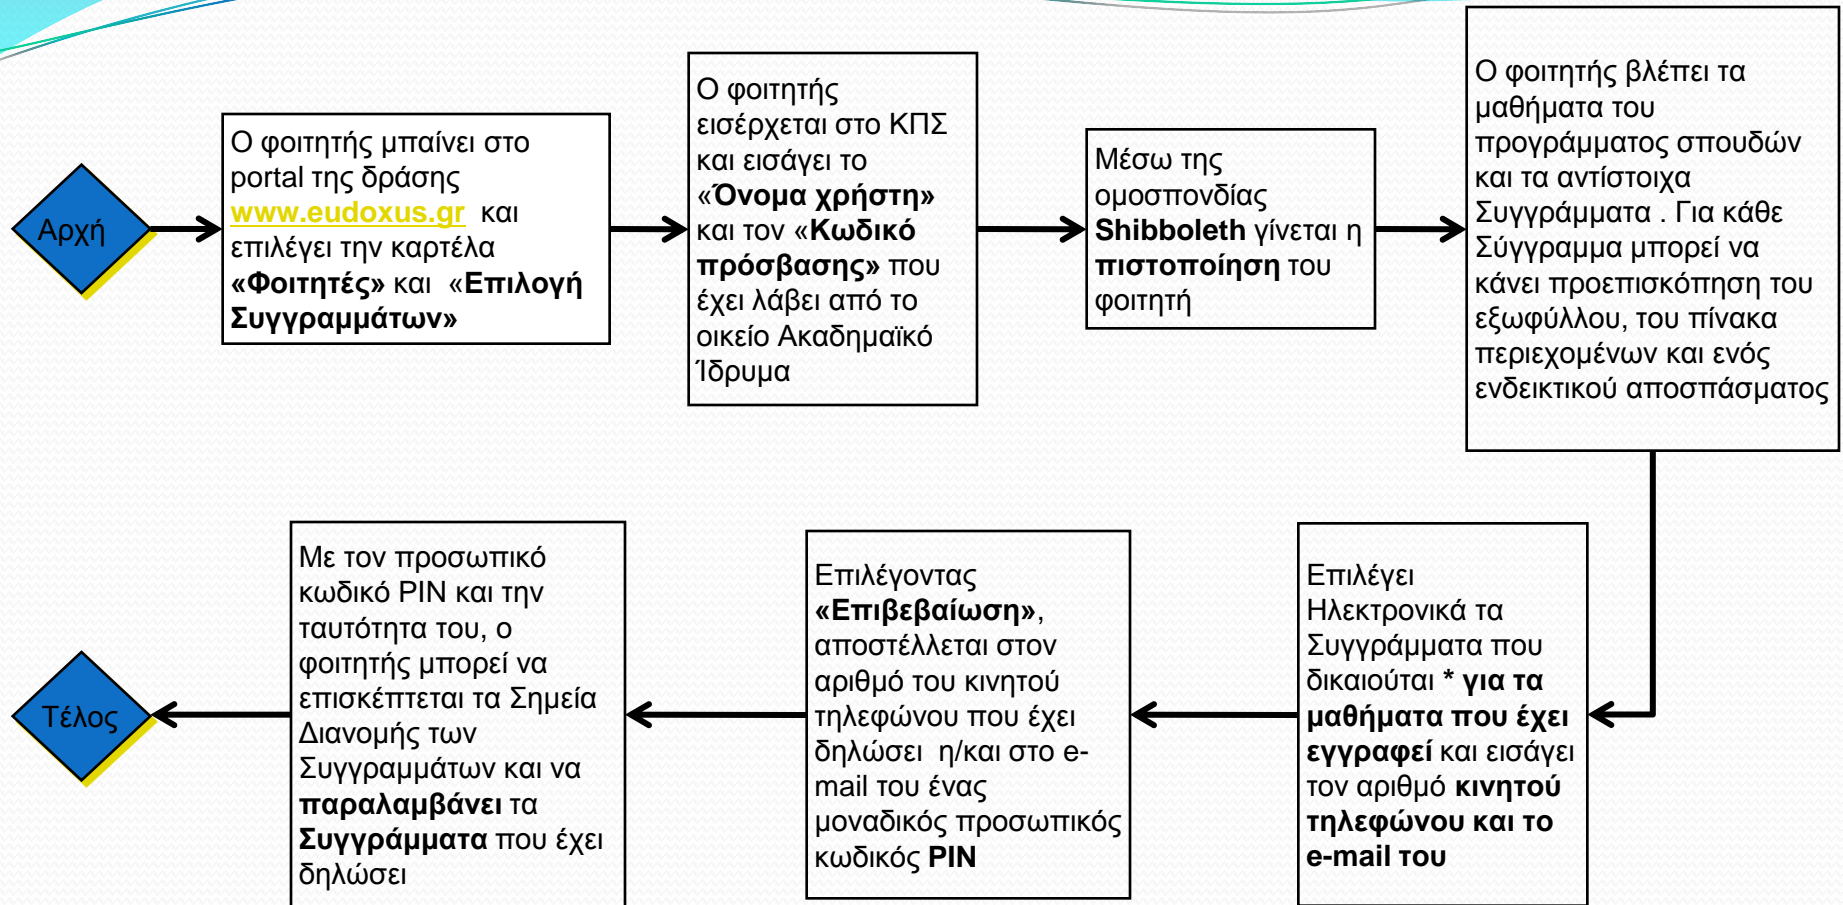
Αρχή

Ο φοιτητής μπαίνει στο portal της δράσης www.eudoxus.gr και επιλέγει την καρτέλα «Φοιτητές» και «Επιλογή Συγγραμμάτων»

Ο φοιτητής εισέρχεται στο ΚΠΣ και εισάγει το «Όνομα χρήστη» και τον «Κωδικό πρόσβασης» που έχει λάβει από το οικείο Ακαδημαϊκό Ίδρυμα

Μέσω της ομοσπονδίας Shibboleth γίνεται η πιστοποίηση του φοιτητή

Ο φοιτητής βλέπει τα μαθήματα του προγράμματος σπουδών και τα αντίστοιχα Συγγράμματα . Για κάθε Σύγγραμμα μπορεί να κάνει προεπισκόπηση του εξωφύλλου, του πίνακα περιεχομένων και ενός ενδεικτικού αποσπάσματος

Επιλέγει Ηλεκτρονικά τα Συγγράμματα που δικαιούται * για τα μαθήματα που έχει εγγραφεί και εισάγει τον αριθμό κινητού τηλεφώνου και το e-mail του

Επιλέγοντας «Επιβεβαίωση», αποστέλλεται στον αριθμό του κινητού τηλεφώνου που έχει δηλώσει η/και στο e-mail του ένας μοναδικός προσωπικός κωδικός PIN

Με τον προσωπικό κωδικό PIN και την ταυτότητα του, ο φοιτητής μπορεί να επισκέπτεται τα Σημεία Διανομής των Συγγραμμάτων και να παραλαμβάνει τα Συγγράμματα που έχει δηλώσει

Τέλος